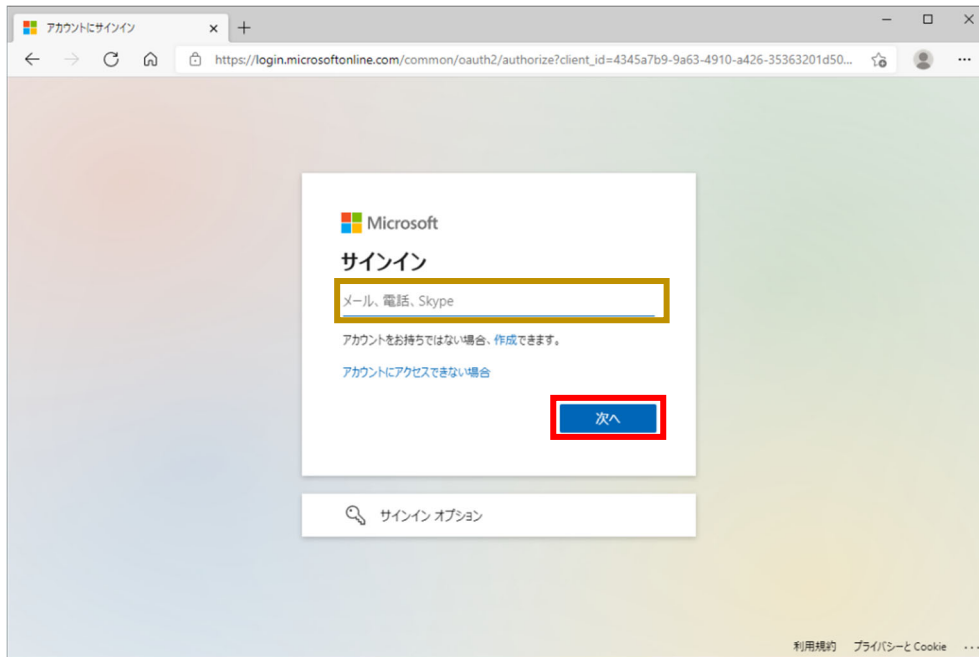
アカウントにサインイン

https://login.microsoftonline.com/common/oauth2/authorize?client_id=4345a7b9-9a63-4910-a426-35363201d50...

Microsoft

サインイン

メール、電話、Skype

アカウントをお持ちではない場合、作成できます。

アカウントにアクセスできない場合

次へ

サインイン オプション

利用規約 プライバシーと Cookie ...